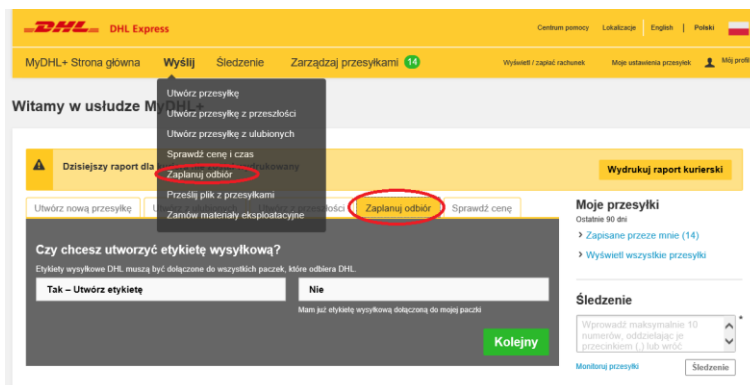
DHL DHL Express

Centrum pomocy | Lokalizacje | English | Polski

MyDHL+ Strona główna | Wyślij | Śledzenie | Zarządzaj przesyłkami 14

Wyświetl / zapłać rachunek | Moje ustawienia przesyłek | Mój profil

Witamy w usłudze MyDHL+

Utwórz przesyłkę
Utwórz przesyłkę z przeszłości
Utwórz przesyłkę z ulubionych
Sprawdź cenę i czas
Zaplanuj odbiór
Prześlij plik z przesyłkami
Zamów materiały eksploatacyjne

Dzisiejszy raport dla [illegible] drukowany

Wydrukuj raport kurierski

Utwórz nową przesyłkę | U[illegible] z przeszłości | Zaplanuj odbiór | Sprawdź cenę

Czy chcesz utworzyć etykietę wysyłkową?

Etykiety wysyłkowe DHL muszą być dołączone do wszystkich paczek, które odbiera DHL.

Tak – Utwórz etykietę

Nie

Mam już etykietę wysyłkową dołączoną do mojej paczki

Kolejny

Moje przesyłki
Ostatnie 90 dni

> Zapisane przeze mnie (14)

> Wyświetl wszystkie przesyłki

Śledzenie

Wprowadź maksymalnie 10 numerów, oddzielając je przecinkiem (,) lub wróć

Monitoruj przesyłki

Śledzenie